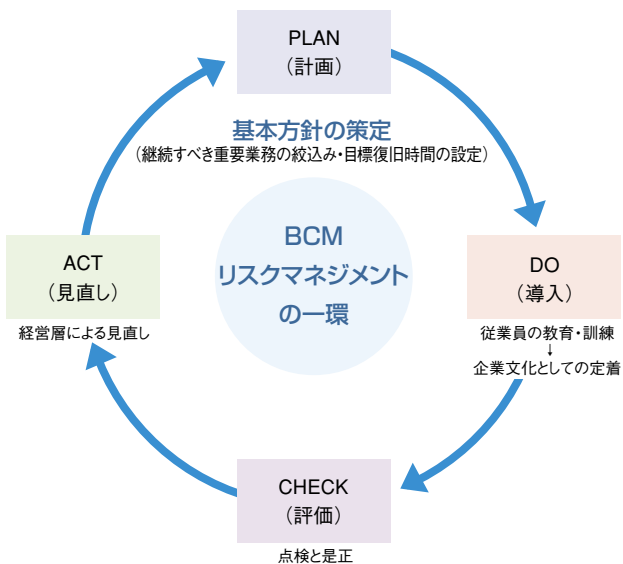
PLAN
（計画）

基本方針の策定
（継続すべき重要業務の絞込み・目標復旧時間の設定）

ACT
（見直し）

経営層による見直し

BCM
リスクマネジメント
の一環

DO
（導入）

従業員の教育・訓練
↓
企業文化としての定着

CHECK
（評価）

点検と是正